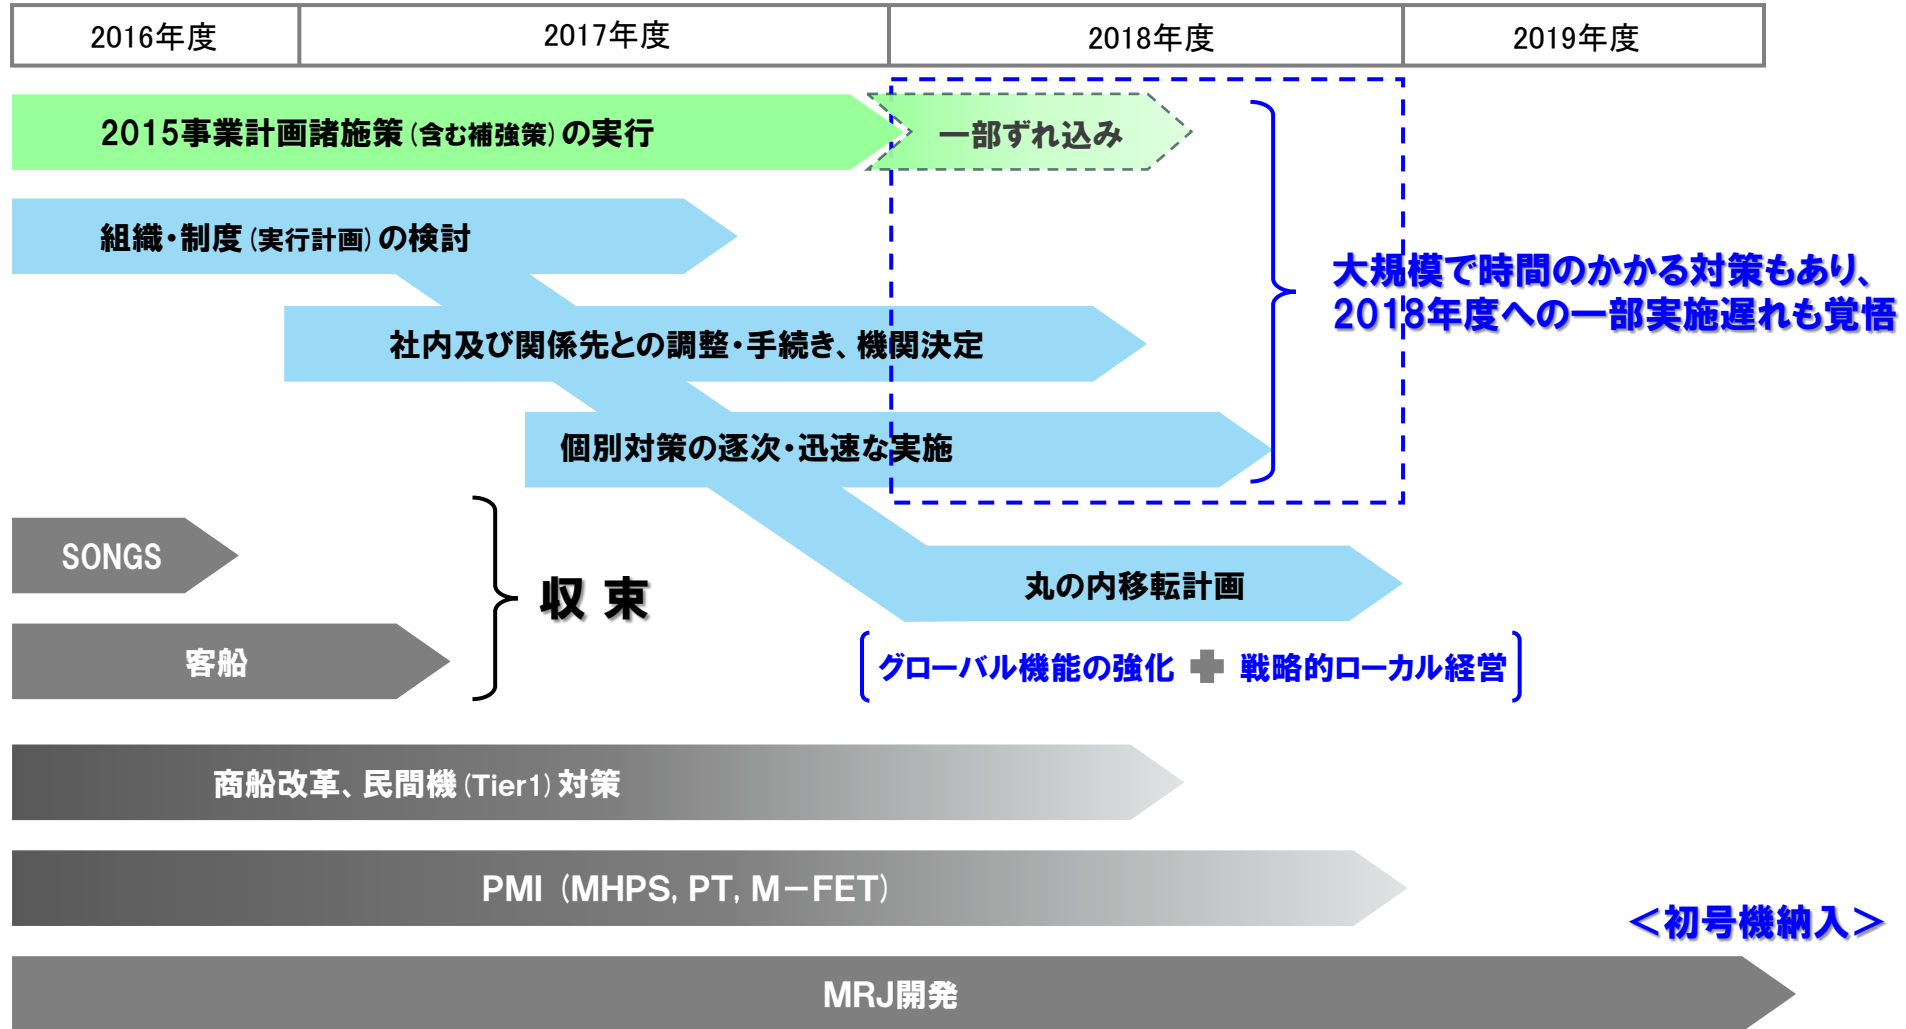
| 2016年度 | 2017年度 | 2018年度 | 2019年度 |
|---|---|---|---|

2015事業計画諸施策(含む補強策)の実行

一部ずれ込み

組織・制度(実行計画)の検討

社内及び関係先との調整・手続き、機関決定

個別対策の逐次・迅速な実施

大規模で時間のかかる対策もあり、2018年度への一部実施遅れも覚悟

SONGS

客船

収 束

丸の内移転計画

グローバル機能の強化 ✚ 戦略的ローカル経営

商船改革、民間機(Tier1)対策

PMI (MHPS, PT, M−FET)

<初号機納入>

MRJ開発